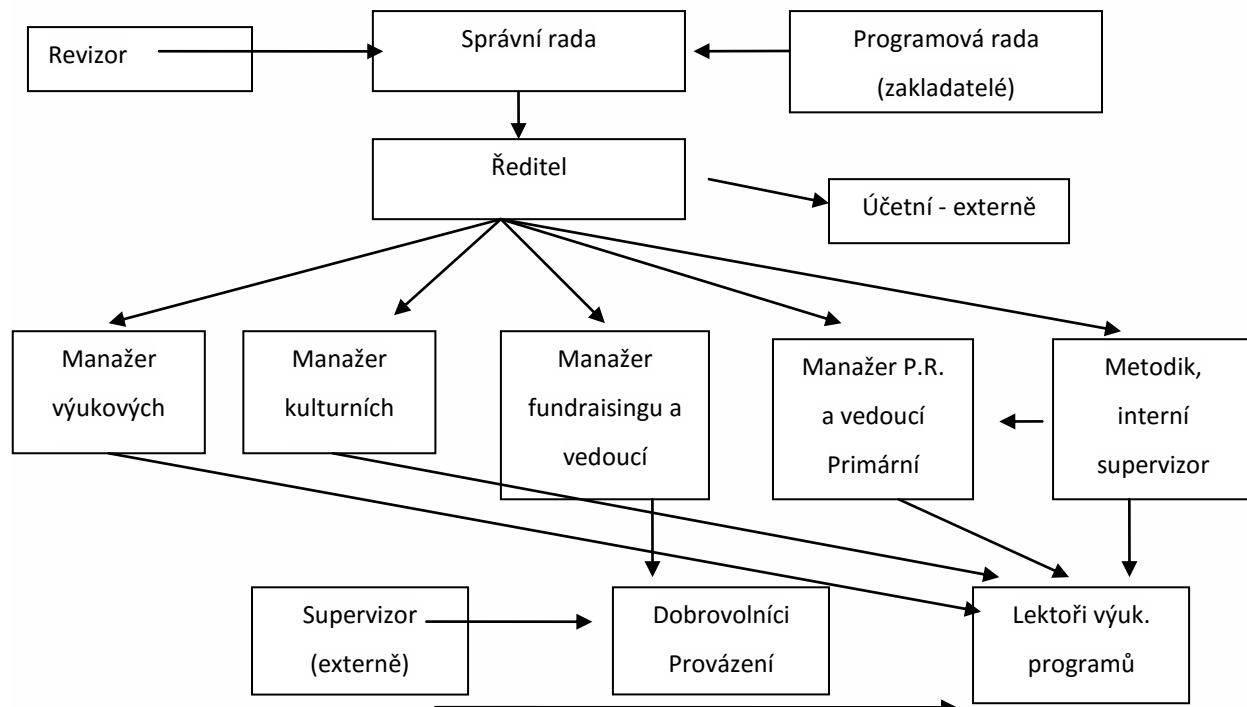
Revizor

Správní rada

Programová rada (zakladatelé)

Ředitel

Účetní - externě

Manažer výukových

Manažer kulturních

Manažer fundraisingu a vedoucí

Manažer P.R. a vedoucí Primární

Metodik, interní supervizor

Supervizor (externě)

Dobrovolníci Provázení

Lektoři výuk. programů